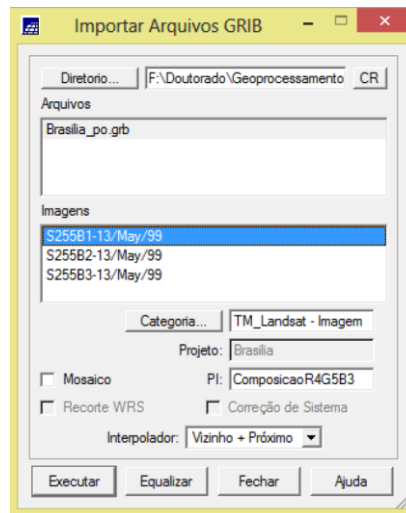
Importar Arquivos GRIB

Diretorio... F:\Doutorado\Geoprocessamento CR

Arquivos

Brasilia_po.grb

Imagens

S255B1-13/May/99
S255B2-13/May/99
S255B3-13/May/99

Categoria... TM_Landsat - Imagem

Projeto: Brasilia

Mosaico

PI: ComposicaoR4G5B3

Recorte WRS

Correção de Sistema

Interpolador: Vizinho + Próximo

Executar Equalizar Fechar Ajuda